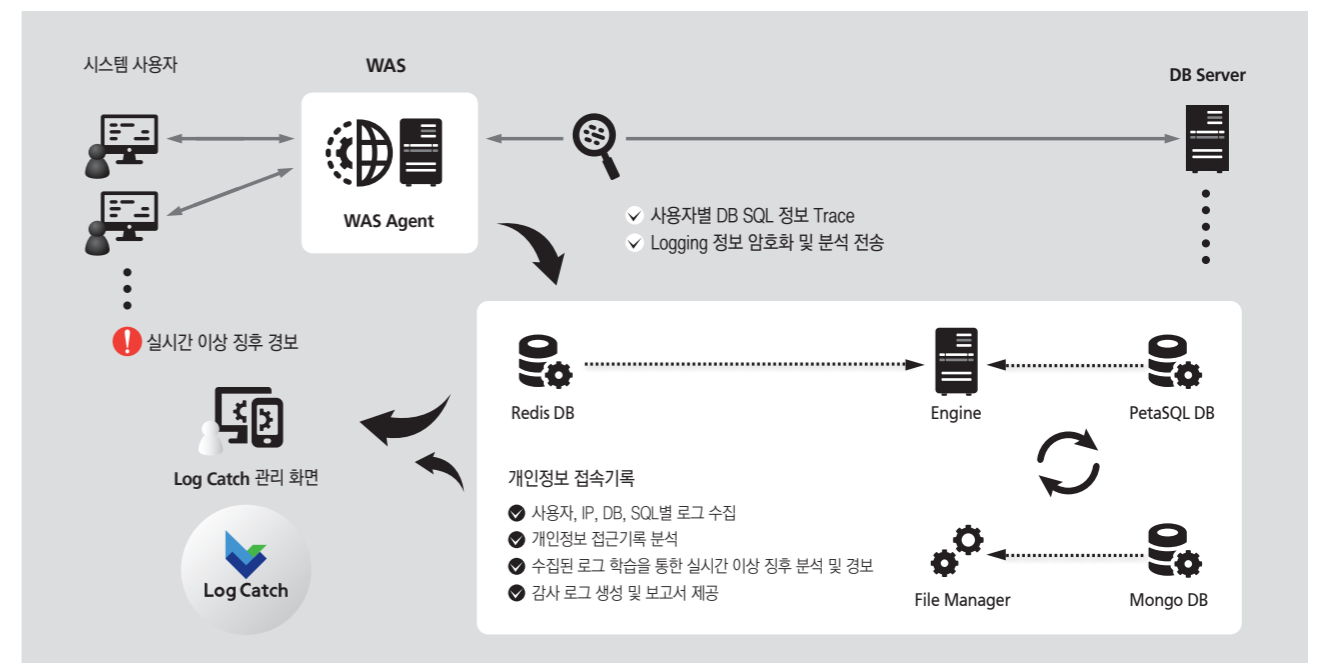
시스템 사용자

WAS

WAS Agent

DB Server

사용자별 DB SQL 정보 Trace
Logging 정보 암호화 및 분석 전송

실시간 이상 징후 경보

Log Catch 관리 화면

Log Catch

Redis DB

Engine

PetaSQL DB

개인정보 접속기록

사용자, IP, DB, SQL별 로그 수집
개인정보 접근기록 분석
수집된 로그 학습을 통한 실시간 이상 징후 분석 및 경보
감사 로그 생성 및 보고서 제공

File Manager

Mongo DB